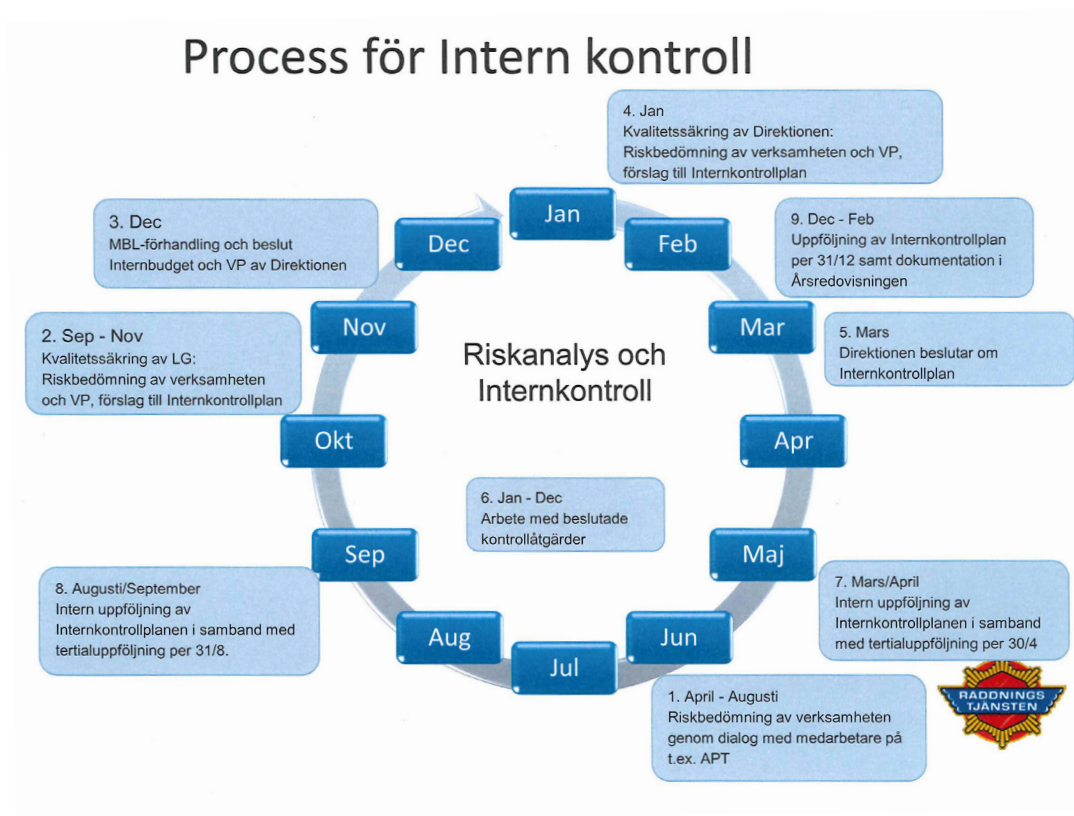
Process för Intern kontroll

4. Jan
Kvalitetssäkring av Direktionen:
Riskbedömning av verksamheten och VP, förslag till Internkontrollplan

3. Dec
MBL-förhandling och beslut Internbudget och VP av Direktionen

9. Dec - Feb
Uppföljning av Internkontrollplan per 31/12 samt dokumentation i Årsredovisningen

2. Sep - Nov
Kvalitetssäkring av LG:
Riskbedömning av verksamheten och VP, förslag till Internkontrollplan

5. Mars
Direktionen beslutar om Internkontrollplan

Jan

Feb

Mar

Apr

Maj

Jun

Jul

Aug

Sep

Okt

Nov

Dec

Riskanalys och Internkontroll

6. Jan - Dec
Arbete med beslutade kontrollåtgärder

8. Augusti/September
Intern uppföljning av Internkontrollplanen i samband med tertialuppföljning per 31/8.

7. Mars/April
Intern uppföljning av Internkontrollplanen i samband med tertialuppföljning per 30/4

1. April - Augusti
Riskbedömning av verksamheten genom dialog med medarbetare på t.ex. APT

RÄDDNINGS TJÄNSTEN